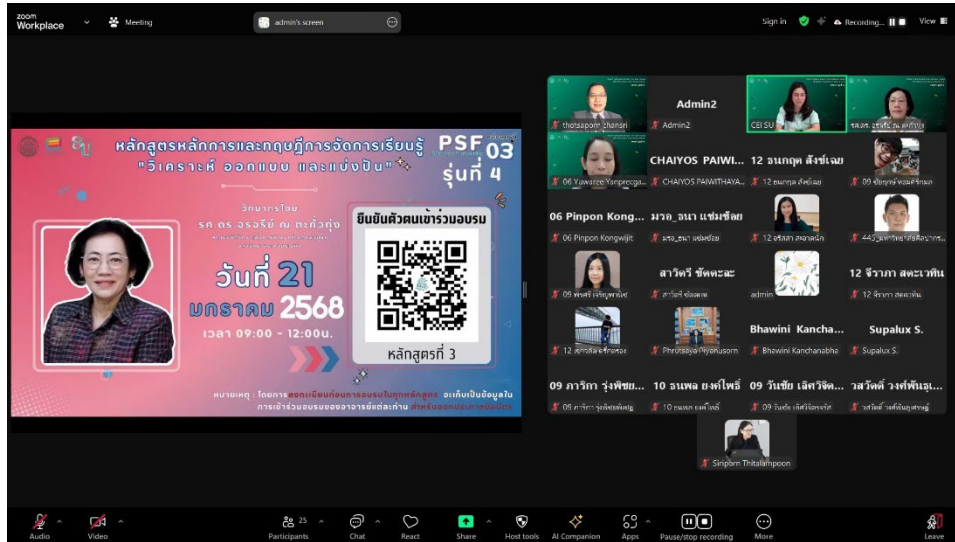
zoom Workplace Meeting admin's screen Sign in Recording... View

หลักสูตรหลักการและทฤษฎีการจัดการเรียนรู้ "วิเคราะห์ ออกแบบ และแบ่งปัน"

PSF 03 รุ่นที่ 4

วิทยากรโดย รศ.ดร.อรอริย์ ณ ตะกั่วทุ่ง

วันที่ 21 มกราคม 2568

เวลา 09:00 - 12:00น.

ยืนยันตัวตนเข้าร่วมอบรม

หลักสูตรที่ 3

หมายเหตุ : โดยการ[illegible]ก่อนการอบรมในทุกหลักสูตร จะเก็บเป็นข้อมูลใน การเข้าร่วมอบรมของอาจารย์แต่ละท่าน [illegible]

thotsaporn chansri
Admin2
Admin2
CEI SU
รศ.ดร. อรอริย์ ณ ตะกั่วทุ่ง
06 Yuwaree Yanprecha
CHAIYOS PAIWI...
CHAIYOS PAIWITHAYA...
12 ธนกฤต สังข์เฉย
12 ธนกฤต สังข์เฉย
09 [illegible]
06 Pinpon Kong...
06 Pinpon Kongwijit
มรอ_ธนา แซ่มช้อย
มรอ_ธนา แซ่มช้อย
12 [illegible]
44 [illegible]
09 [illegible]
สาวิตรี ชัดตะละ
สาวิตรี ชัดตะละ
admin
12 จีราภา สตะเวทิน
12 จีราภา สตะเวทิน
12 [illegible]
Phrutsaya Piyanusorn
Bhawini Kancha...
Bhawini Kanchanabha
Supalux S.
Supalux S.
09 ภาริกา รุ่งพิชย...
09 ภาริกา รุ่งพิชยพันธุ์
10 ธนพล ยงค์ไพรี
10 ธนพล ยงค์ไพรี
09 วันชัย เลิศวิจิต...
09 วันชัย เลิศวิจิตรจรัส
วสวัตต์ วงศ์พันธุ...
วสวัตต์ วงศ์พันธุ์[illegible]
Siriporn Thitalampoon

Audio Video 25 Participants Chat React Share Host tools AI Companion Apps Pause/stop recording More Leave